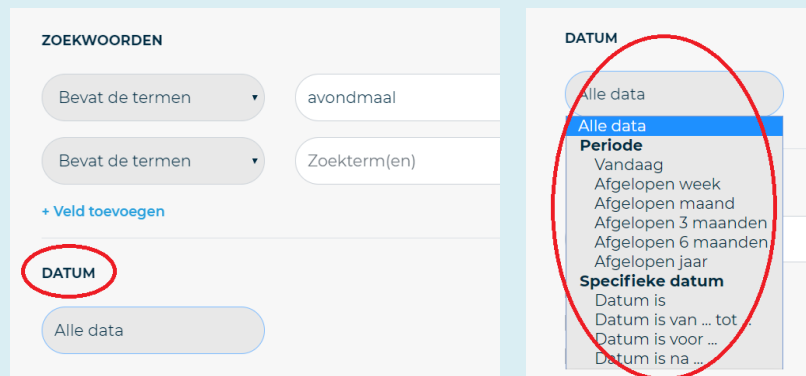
ZOEKWOORDEN

Bevat de termen

avondmaal

Bevat de termen

Zoekterm(en)

+ Veld toevoegen

DATUM

Alle data

DATUM

Alle data

Alle data
Periode
Vandaag
Afgelopen week
Afgelopen maand
Afgelopen 3 maanden
Afgelopen 6 maanden
Afgelopen jaar
Specifieke datum
Datum is
Datum is van ... tot ...
Datum is voor ...
Datum is na ...